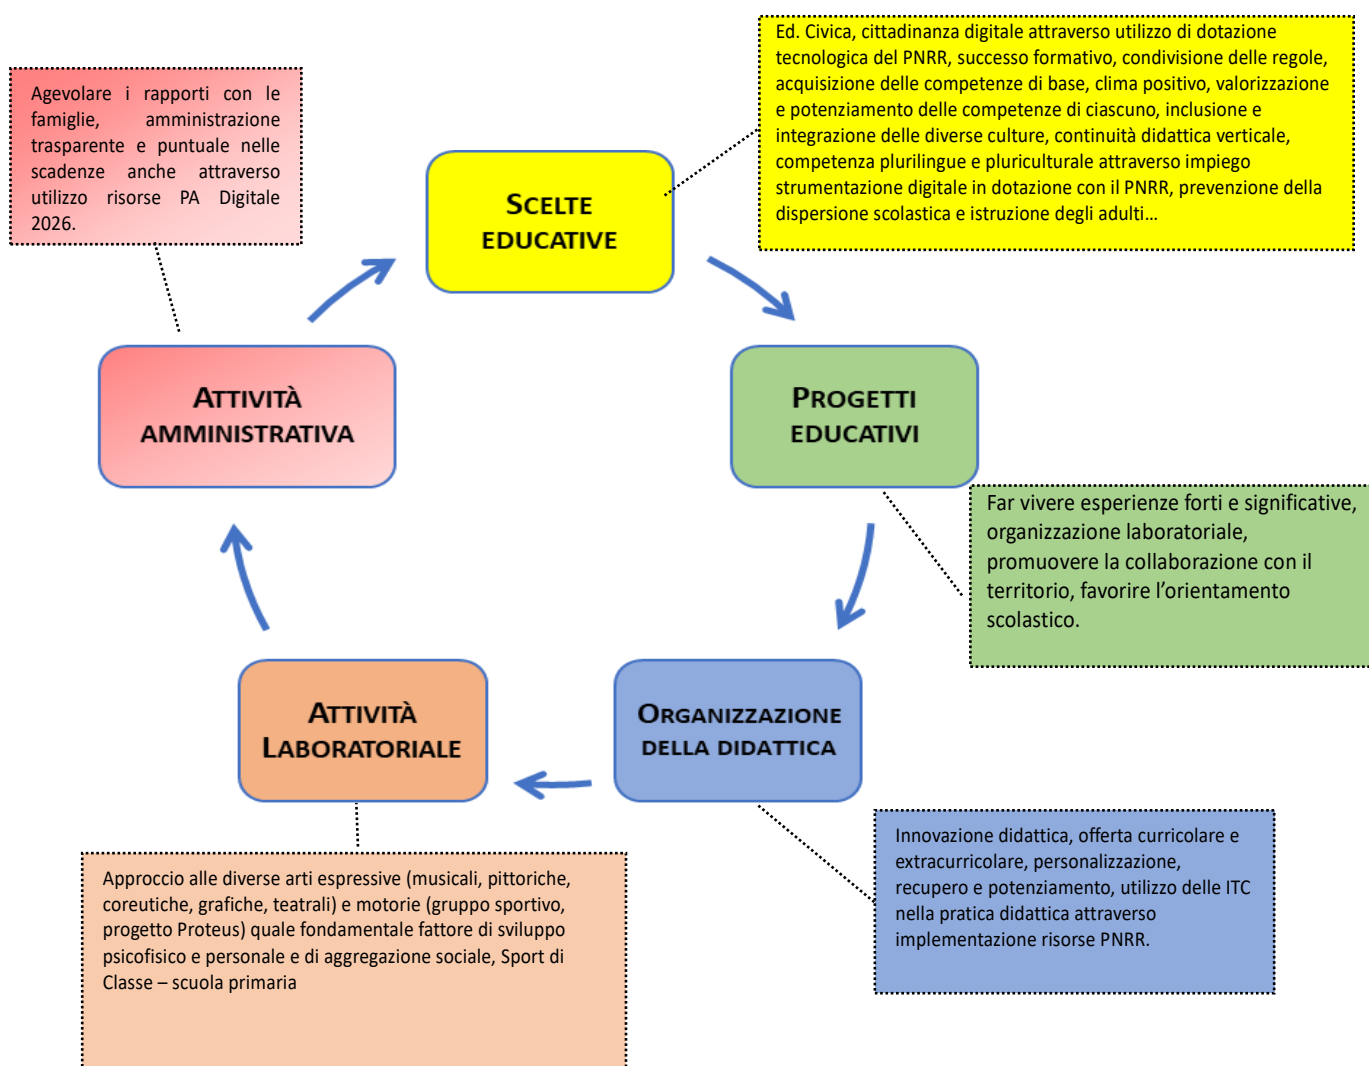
Agevolare i rapporti con le famiglie, amministrazione trasparente e puntuale nelle scadenze anche attraverso utilizzo risorse PA Digitale 2026.

SCELTE EDUCATIVE

Ed. Civica, cittadinanza digitale attraverso utilizzo di dotazione tecnologica del PNRR, successo formativo, condivisione delle regole, acquisizione delle competenze di base, clima positivo, valorizzazione e potenziamento delle competenze di ciascuno, inclusione e integrazione delle diverse culture, continuità didattica verticale, competenza plurilingue e pluriculturale attraverso impiego strumentazione digitale in dotazione con il PNRR, prevenzione della dispersione scolastica e istruzione degli adulti…

ATTIVITÀ AMMINISTRATIVA

PROGETTI EDUCATIVI

Far vivere esperienze forti e significative, organizzazione laboratoriale, promuovere la collaborazione con il territorio, favorire l'orientamento scolastico.

ATTIVITÀ LABORATORIALE

ORGANIZZAZIONE DELLA DIDATTICA

Approccio alle diverse arti espressive (musicali, pittoriche, coreutiche, grafiche, teatrali) e motorie (gruppo sportivo, progetto Proteus) quale fondamentale fattore di sviluppo psicofisico e personale e di aggregazione sociale, Sport di Classe – scuola primaria

Innovazione didattica, offerta curricolare e extracurricolare, personalizzazione, recupero e potenziamento, utilizzo delle ITC nella pratica didattica attraverso implementazione risorse PNRR.